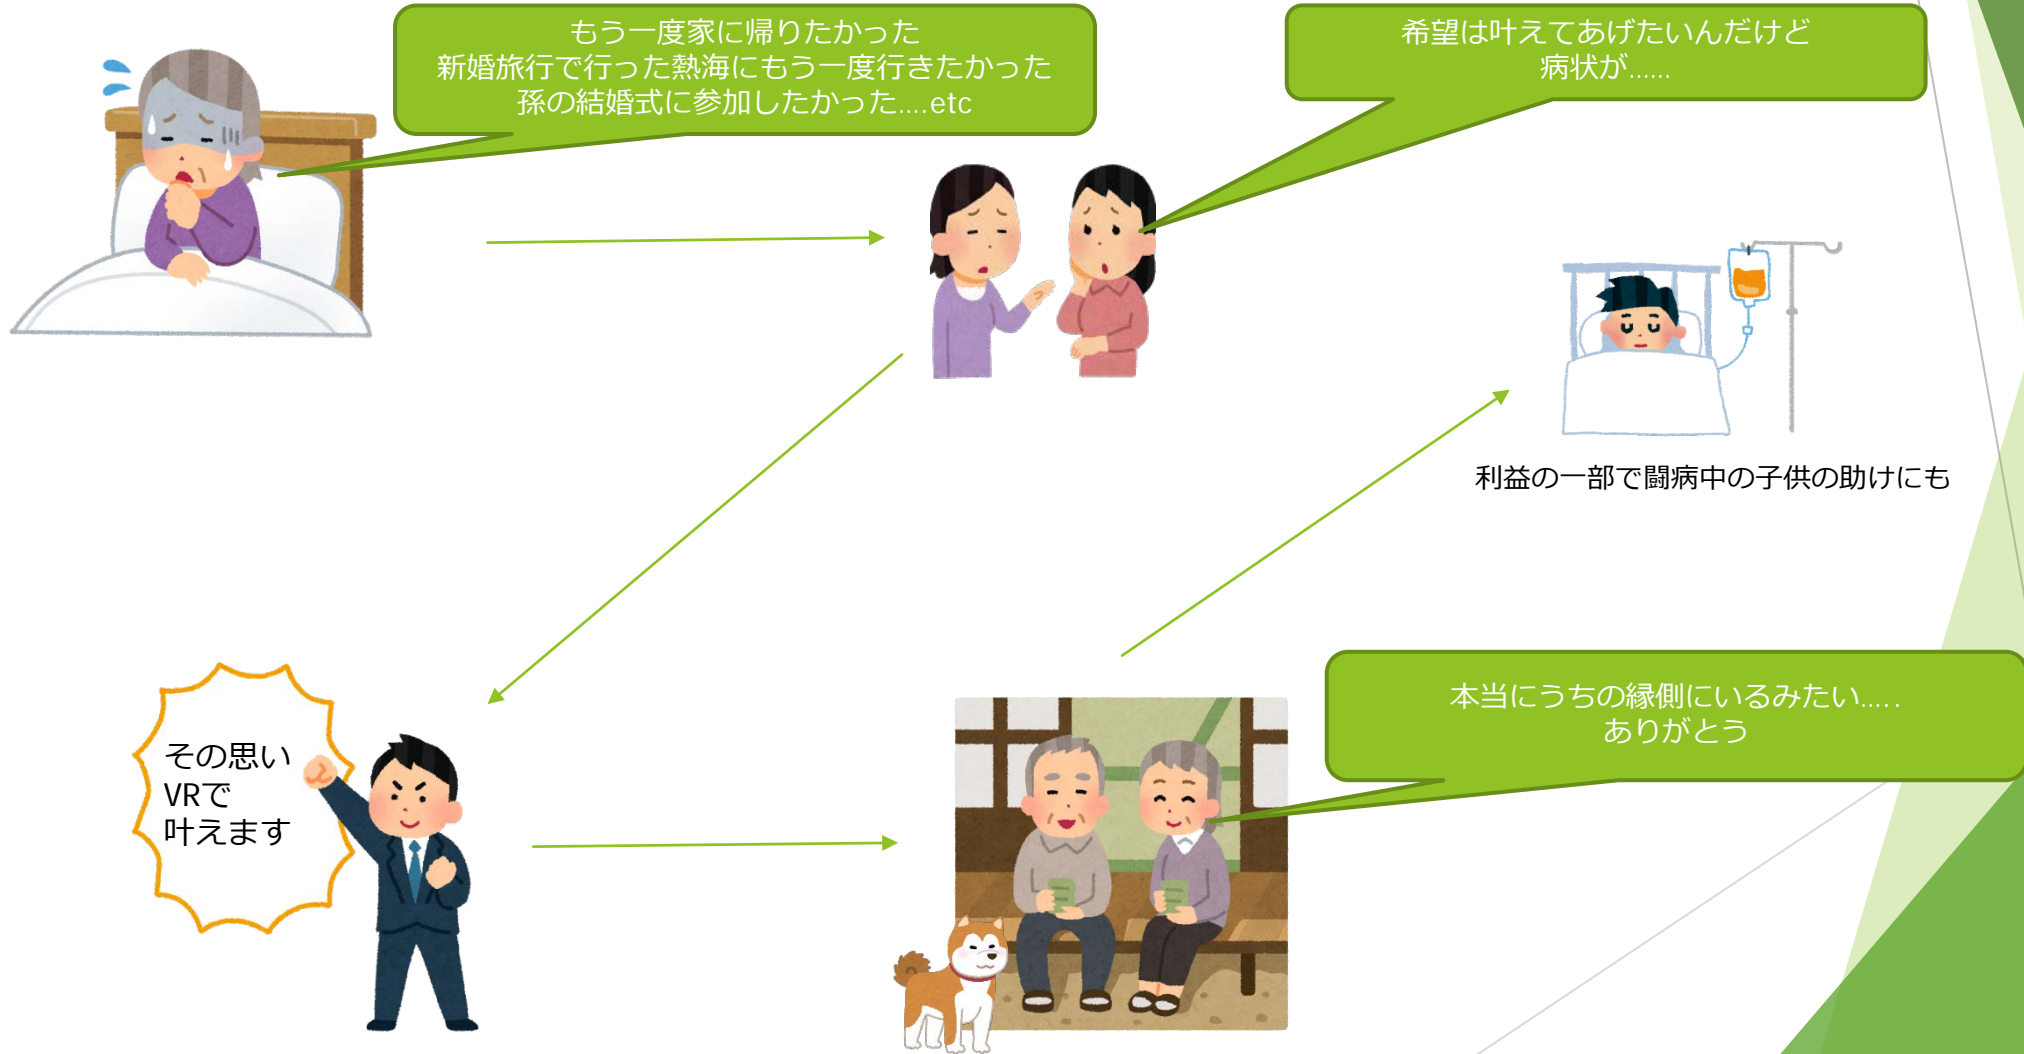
もう一度家に帰りたかった
新婚旅行で行った熱海にもう一度行きたかった
孫の結婚式に参加したかった....etc

希望は叶えてあげたいんだけど
病状が......

利益の一部で闘病中の子供の助けにも

その思い
VRで
叶えます

本当にうちの縁側にいるみたい.....
ありがとう